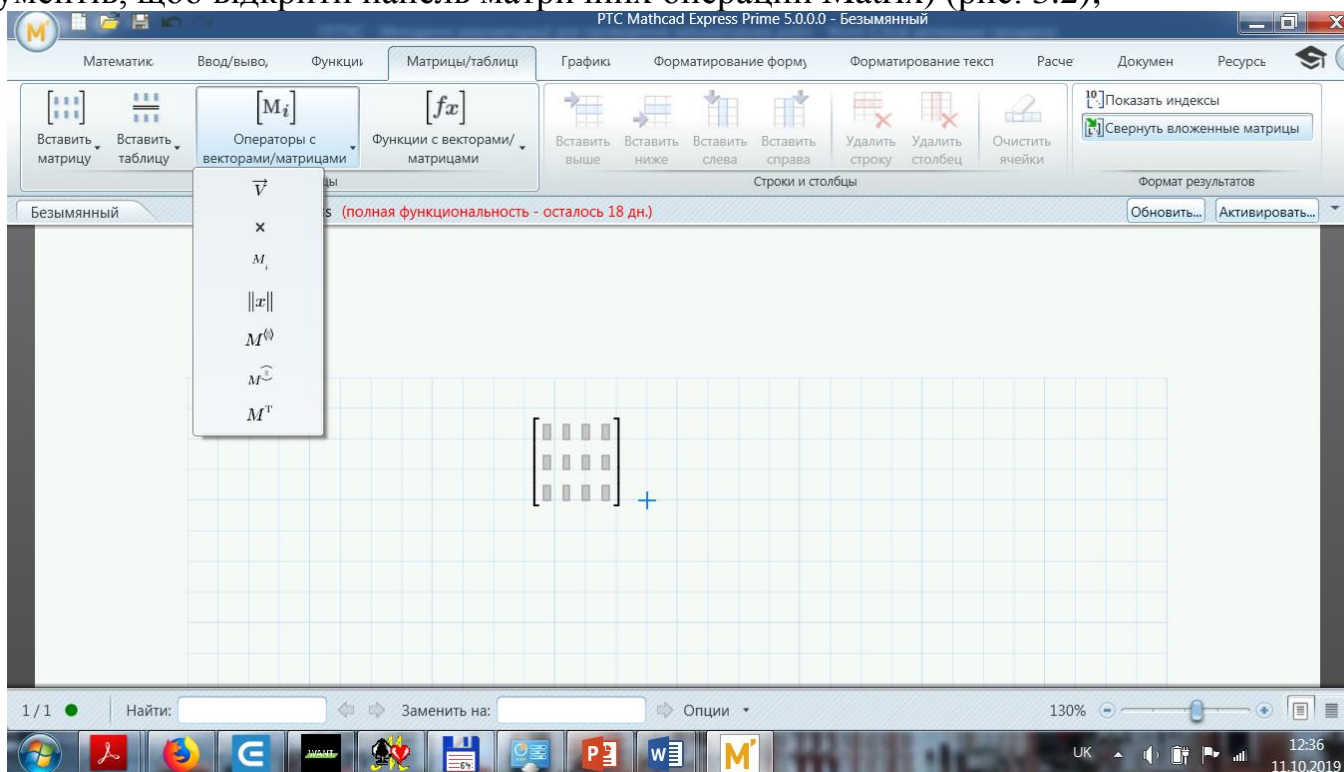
PTC Mathcad Express Prime 5.0.0.0 - Безымянный

Математик Ввод/вывод Функции Матрицы/таблицы Графики Форматирование формул Форматирование текст Расче Докумен Ресурсы

Вставить матрицу Вставить таблицу $[M_i]$ Операторы с векторами/матрицами $[fx]$ Функции с векторами/матрицами Вставить выше Вставить ниже Вставить слева Вставить справа Удалить строку Удалить столбец Очистить ячейки Строки и столбцы Показать индексы Свернуть вложенные матрицы Формат результатов

Безымянный s (полная функциональность - осталось 18 дн.) Обновить... Активировать...

$\vec{V}$
×
$M_i$
$\|x\|$
$M^{\langle i \rangle}$
$\overrightarrow{M}$
$M^T$

1/1 Найти: Заменить на: Опции 130%

UK 12:36 11.10.2019